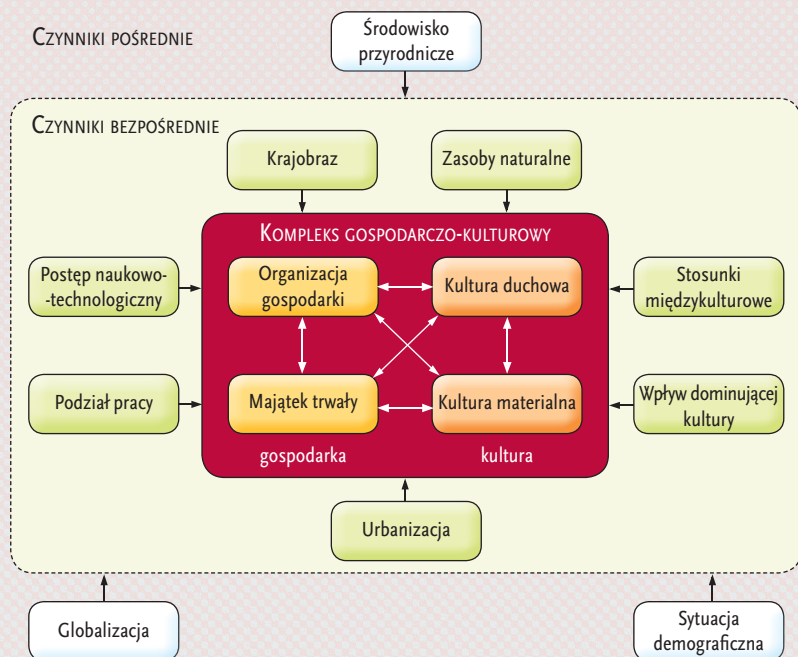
Czynniki pośrednie

Środowisko przyrodnicze

Czynniki bezpośrednie

Krajobraz

Zasoby naturalne

Kompleks gospodarczo-kulturowy

Postęp naukowo-technologiczny

Organizacja gospodarki

Kultura duchowa

Stosunki międzykulturowe

Podział pracy

Majątek trwały

Kultura materialna

Wpływ dominującej kultury

gospodarka

kultura

Urbanizacja

Globalizacja

Sytuacja demograficzna